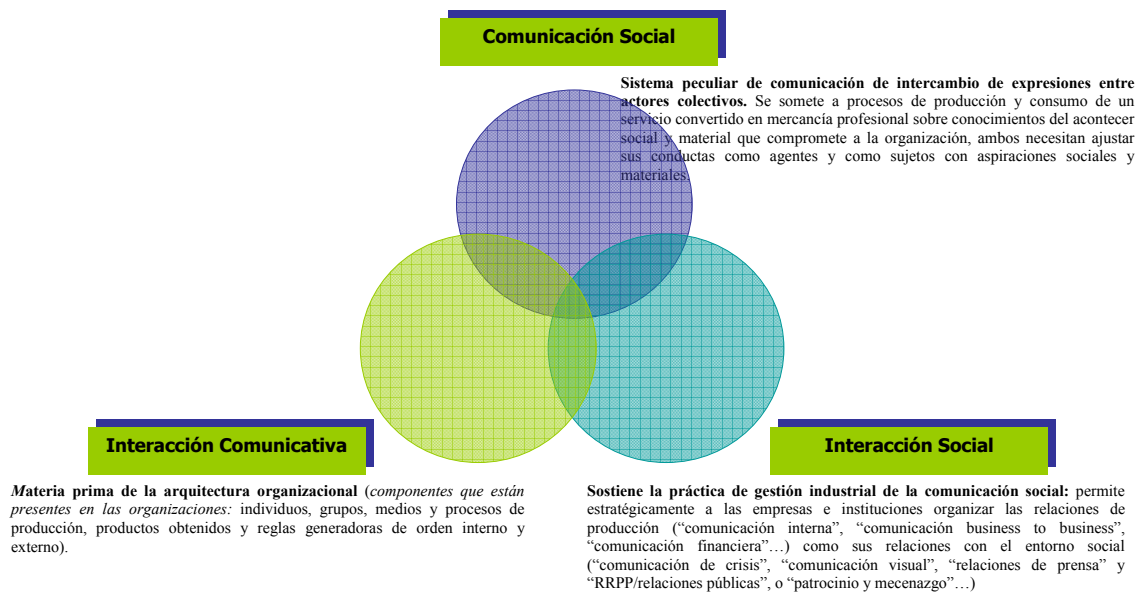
Comunicación Social

**Sistema peculiar de comunicación de intercambio de expresiones entre actores colectivos.** Se somete a procesos de producción y consumo de un servicio convertido en mercancía profesional sobre conocimientos del acontecer social y material que compromete a la organización, ambos necesitan ajustar sus conductas como agentes y como sujetos con aspiraciones sociales y materiales.

Interacción Comunicativa

**Materia prima de la arquitectura organizacional** (*componentes que están presentes en las organizaciones:* individuos, grupos, medios y procesos de producción, productos obtenidos y reglas generadoras de orden interno y externo).

Interacción Social

**Sostiene la práctica de gestión industrial de la comunicación social:** permite estratégicamente a las empresas e instituciones organizar las relaciones de producción ("comunicación interna", "comunicación business to business", "comunicación financiera"…) como sus relaciones con el entorno social ("comunicación de crisis", "comunicación visual", "relaciones de prensa" y "RRPP/relaciones públicas", o "patrocinio y mecenazgo"…)